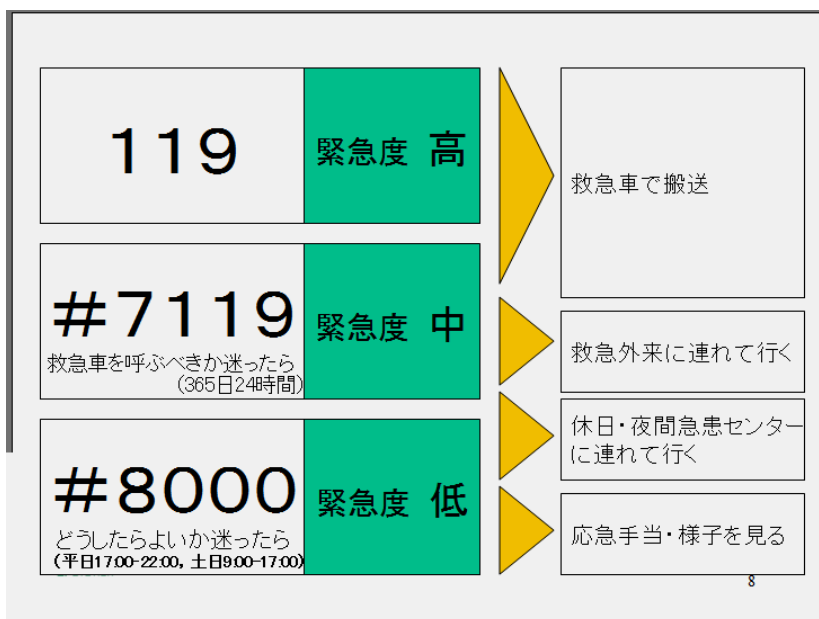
119

緊急度 高

#7119
救急車を呼ぶべきか迷ったら
(365日24時間)

緊急度 中

#8000
どうしたらよいか迷ったら
(平日17:00-22:00, 土日9:00-17:00)

緊急度 低

救急車で搬送

救急外来に連れて行く

休日・夜間急患センターに連れて行く

応急手当・様子を見る

8